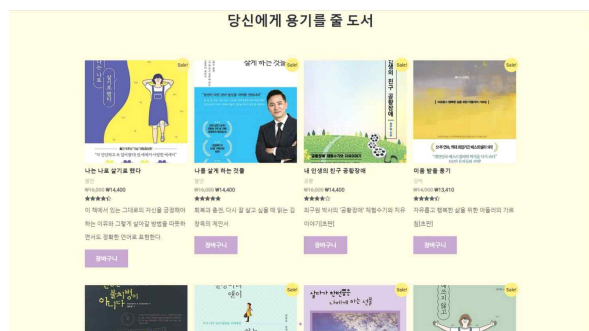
당신에게 용기를 줄 도서

Sale!

나는 나로 살기로 했다
생활
₩16,000 ₩14,400
이 책에서 있는 그대로의 자신을 긍정하며 하는 이유와 그렇게 살아갈 방법을 따뜻한 문체로 명확한 언어로 표현한다.
장바구니

Sale!

나를 살게 하는 것들
생활
₩16,000 ₩14,400
회복과 충전, 다시 살 살고 싶을 때 읽는 감정적 제안서
장바구니

Sale!

내 인생의 친구 공황장애
건강
₩16,000 ₩14,400
최규원 박사의 '공황장애' 체험수기와 치유 이야기[초판]
장바구니

Sale!

미움 받을 용기
심리
₩14,900 ₩13,410
자유롭고 행복한 삶을 위한 아들러의 가르침[초판]
장바구니

Sale!

Sale!

Sale!